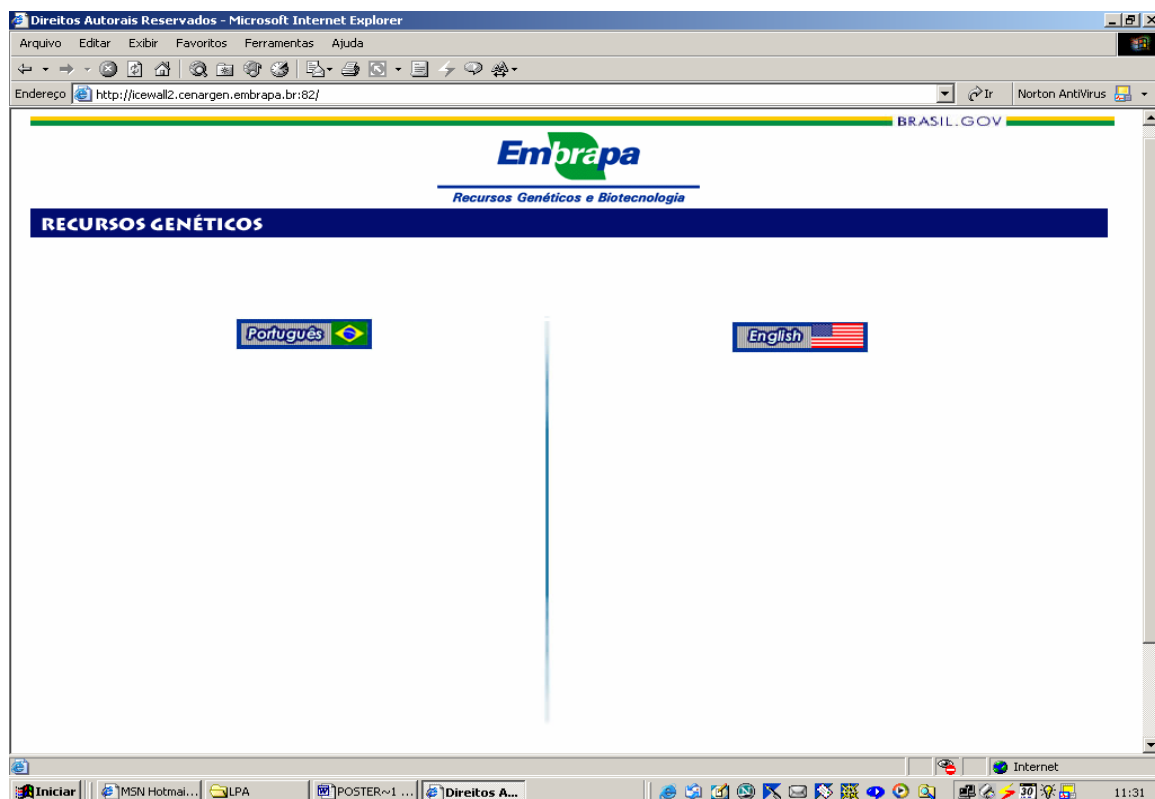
Direitos Autorais Reservados - Microsoft Internet Explorer

Arquivo Editar Exibir Favoritos Ferramentas Ajuda

Endereço http://icewall2.cenargen.embrapa.br:82/

Ir Norton AntiVirus

BRASIL.GOV

Embrapa

Recursos Genéticos e Biotecnologia

RECURSOS GENÉTICOS

Português

English

Internet

Iniciar MSN Hotmai... LPA POSTER~1 ... Direitos A...

11:31